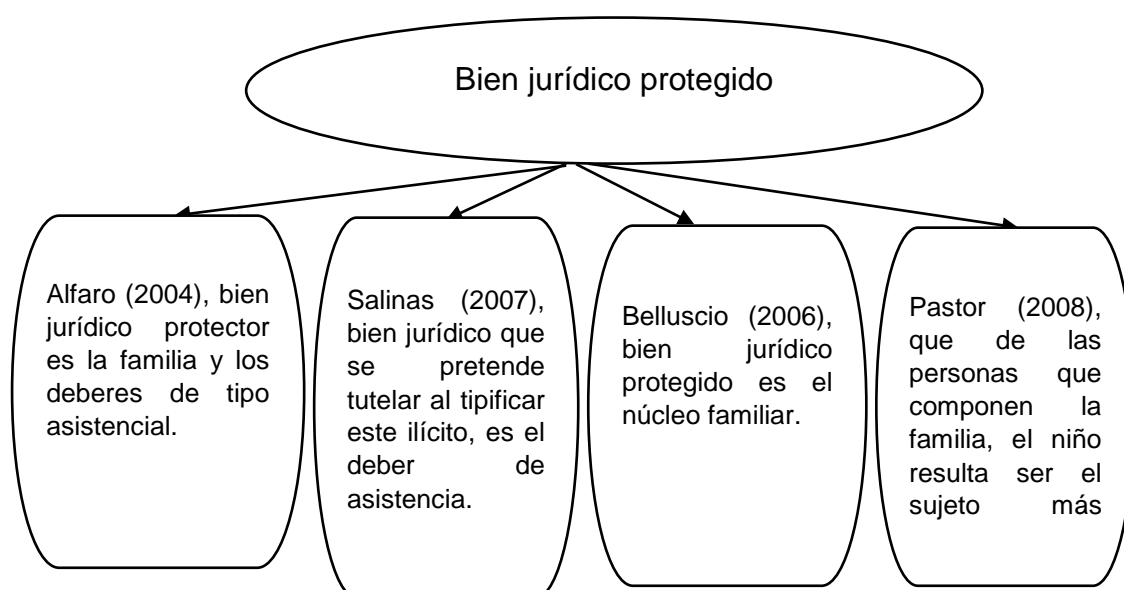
Bien jurídico protegido

Alfaro (2004), bien jurídico protector es la familia y los deberes de tipo asistencial.

Salinas (2007), bien jurídico que se pretende tutelar al tipificar este ilícito, es el deber de asistencia.

Belluscio (2006), bien jurídico protegido es el núcleo familiar.

Pastor (2008), que de las personas que componen la familia, el niño resulta ser el sujeto más